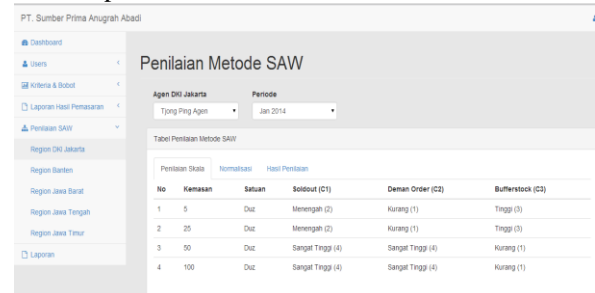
PT. Sumber Prima Anugrah Abadi

Dashboard
Users
Kriteria & Bobot
Laporan Hasil Pemasaran
Penilaian SAW
Region DKI Jakarta
Region Banten
Region Jawa Barat
Region Jawa Tengah
Region Jawa Timur
Laporan

Penilaian Metode SAW

Agen DKI Jakarta
Tjong Ping Agen
Periode
Jan 2014

Tabel Penilaian Metode SAW

Penilaian Skala Normalisasi Hasil Penilaian

| No | Kemasan | Satuan | Soldout (C1) | Deman Order (C2) | Bufferstock (C3) |
|---|---|---|---|---|---|
| 1 | 5 | Duz | Menengah (2) | Kurang (1) | Tinggi (3) |
| 2 | 25 | Duz | Menengah (2) | Kurang (1) | Tinggi (3) |
| 3 | 50 | Duz | Sangat Tinggi (4) | Sangat Tinggi (4) | Kurang (1) |
| 4 | 100 | Duz | Sangat Tinggi (4) | Sangat Tinggi (4) | Kurang (1) |